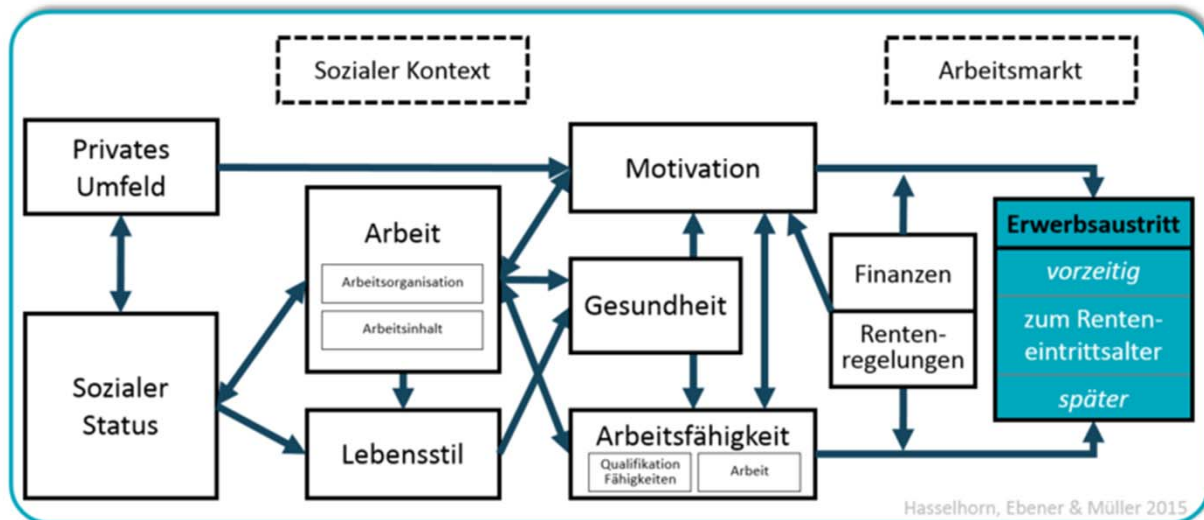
Sozialer Kontext

Arbeitsmarkt

Privates Umfeld

Motivation

Erwerbsaustritt

vorzeitig

zum Renteneintrittsalter

später

Arbeit

Arbeitsorganisation

Arbeitsinhalt

Gesundheit

Finanzen

Rentenregelungen

Sozialer Status

Lebensstil

Arbeitsfähigkeit

Qualifikation Fähigkeiten

Arbeit

Hasselhorn, Ebener & Müller 2015